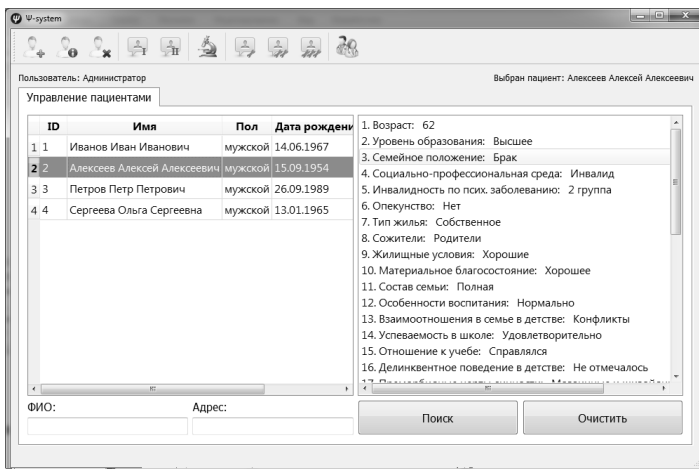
Ψ-system

Пользователь: Администратор

Выбран пациент: Алексеев Алексей Алексеевич

Управление пациентами

| | ID | Имя | Пол | Дата рождени |
|---|---|---|---|---|
| 1 | 1 | Иванов Иван Иванович | мужской | 14.06.1967 |
| 2 | 2 | Алексеев Алексей Алексеевич | мужской | 15.09.1954 |
| 3 | 3 | Петров Петр Петрович | мужской | 26.09.1989 |
| 4 | 4 | Сергеева Ольга Сергеевна | мужской | 13.01.1965 |

1. Возраст: 62
2. Уровень образования: Высшее
3. Семейное положение: Брак
4. Социально-профессиональная среда: Инвалид
5. Инвалидность по псих. заболеванию: 2 группа
6. Опекунство: Нет
7. Тип жилья: Собственное
8. Сожители: Родители
9. Жилищные условия: Хорошие
10. Материальное благосостояние: Хорошее
11. Состав семьи: Полная
12. Особенности воспитания: Нормально
13. Взаимоотношения в семье в детстве: Конфликты
14. Успеваемость в школе: Удовлетворительно
15. Отношение к учебе: Справлялся
16. Делинквентное поведение в детстве: Не отмечалось
17. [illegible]

ФИО:

Адрес:

Поиск

Очистить